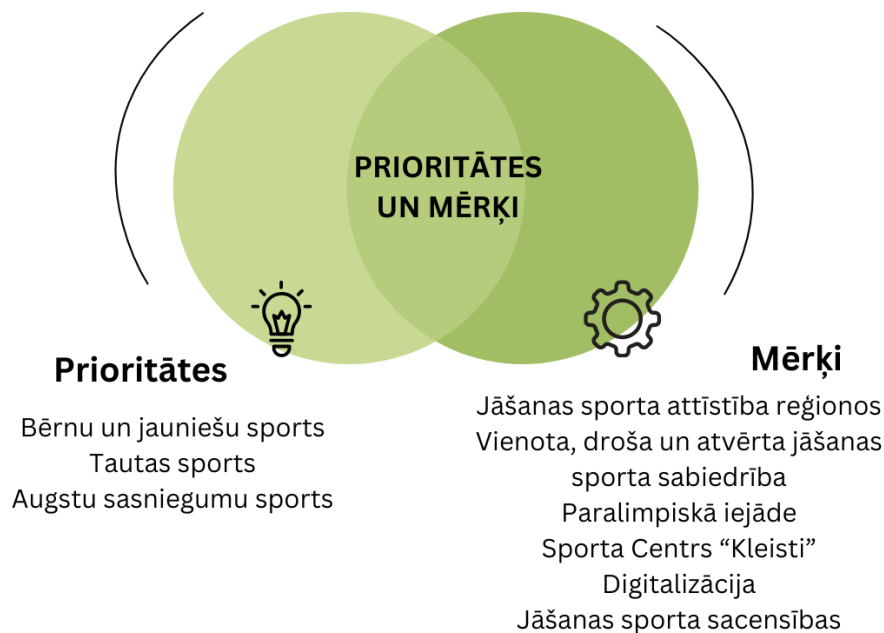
PRIORITĀTES UN MĒRĶI

Prioritātes

Bērnu un jauniešu sports
Tautas sports
Augstu sasniegumu sports

Mērķi

Jāšanas sporta attīstība reģionos
Vienota, droša un atvērta jāšanas sporta sabiedrība
Paralimpiskā iejāde
Sporta Centrs “Kleisti”
Digitalizācija
Jāšanas sporta sacensības